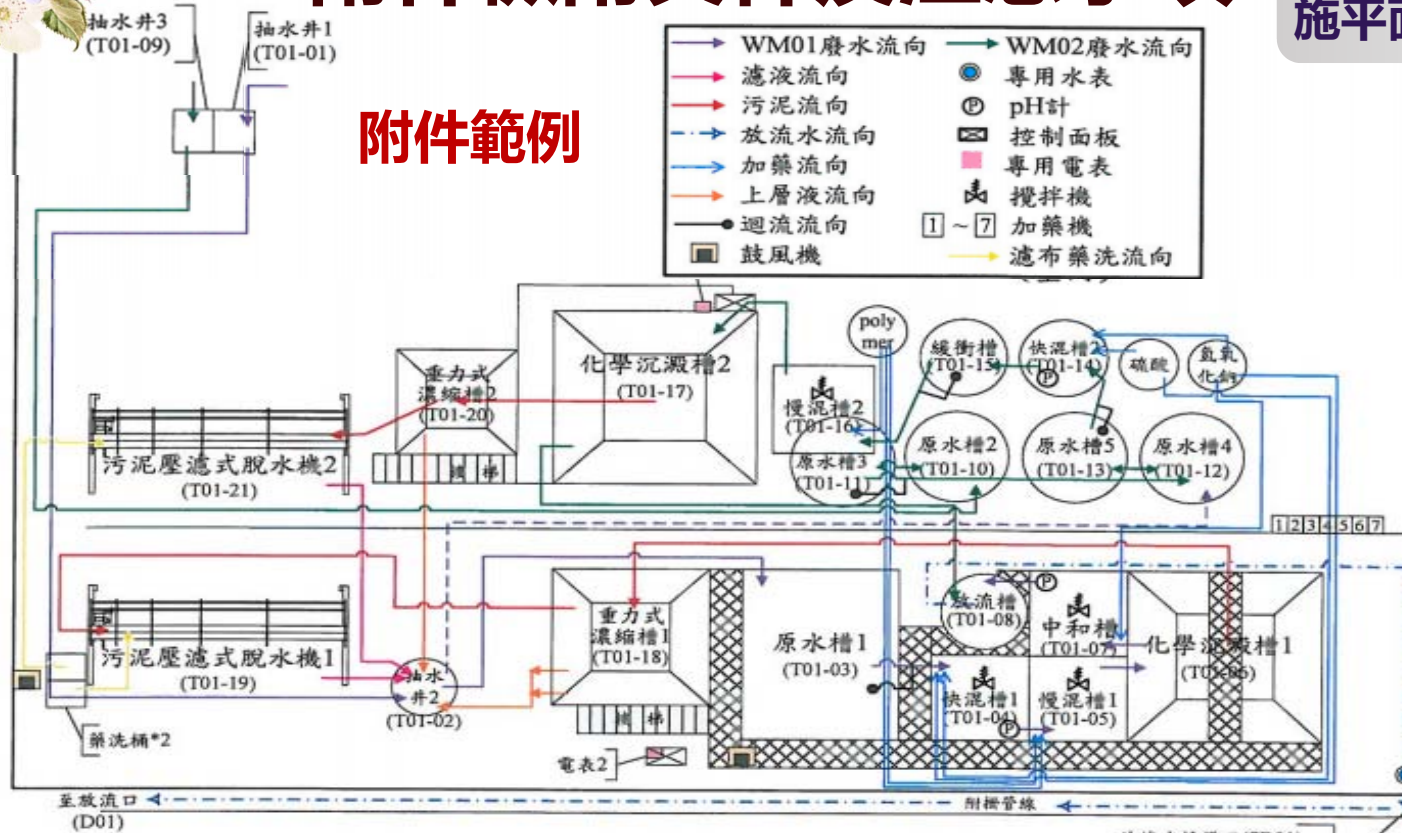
抽水井3
(T01-09)

抽水井1
(T01-01)

附件範例

施平

WM01廢水流向
WM02廢水流向
濾液流向
專用水表
污泥流向
pH計
放流水流向
控制面板
加藥流向
專用電表
上層液流向
攪拌機
迴流流向
1 ~ 7 加藥機
鼓風機
濾布藥洗流向

poly mer

重力式濃縮槽2
(T01-20)

化學沉澱槽2
(T01-17)

慢混槽2
(T01-16)

緩衝槽
(T01-15)

快混槽2
(T01-14)

硫酸

氫氧化鈉

污泥壓濾式脫水機2
(T01-21)

原水槽3
(T01-11)

原水槽2
(T01-10)

原水槽5
(T01-13)

原水槽4
(T01-12)

1 2 3 4 5 6 7

重力式濃縮槽1
(T01-18)

原水槽1
(T01-03)

放流槽
(T01-08)

中和槽
(T01-07)

化學沉澱槽1
(T01-06)

污泥壓濾式脫水機1
(T01-19)

抽水井2
(T01-02)

快混槽1
(T01-04)

慢混槽1
(T01-05)

藥洗桶*2

電表2

至放流口
(D01)

附掛管線